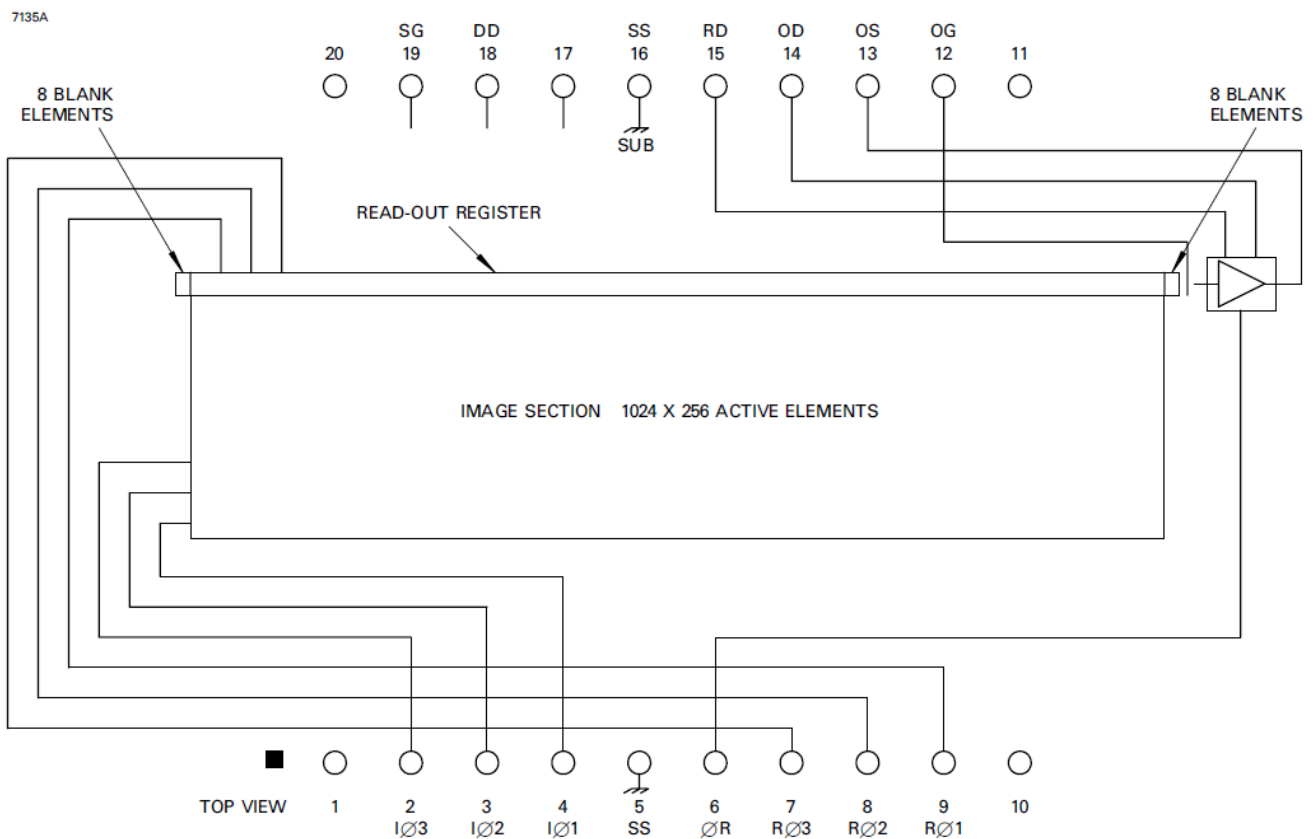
7135A

| SG | DD |  | SS | RD | OD | OS | OG |  |
|---|---|---|---|---|---|---|---|---|
| 20 | 19 | 18 | 17 | 16 | 15 | 14 | 13 | 12 | 11 |

SUB

8 BLANK ELEMENTS

8 BLANK ELEMENTS

READ-OUT REGISTER

IMAGE SECTION 1024 X 256 ACTIVE ELEMENTS

TOP VIEW

| 1 | 2 | 3 | 4 | 5 | 6 | 7 | 8 | 9 | 10 |
|---|---|---|---|---|---|---|---|---|---|
|  | I∅3 | I∅2 | I∅1 | SS | ∅R | R∅3 | R∅2 | R∅1 |  |